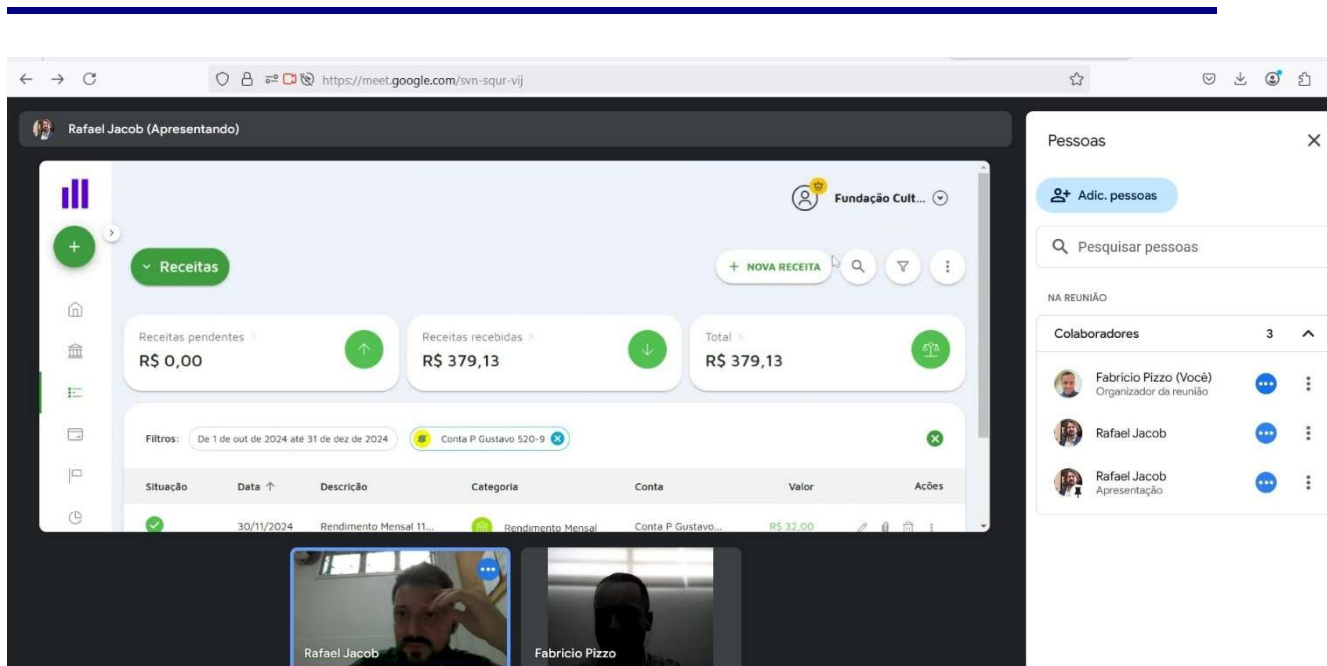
https://meet.google.com/svn-squr-vij

Rafael Jacob (Apresentando)

Fundação Cult...

Receitas

+ NOVA RECEITA

Receitas pendentes
R$ 0,00

Receitas recebidas
R$ 379,13

Total
R$ 379,13

Filtros: De 1 de out de 2024 até 31 de dez de 2024 | Conta P Gustavo 520-9

| Situação | Data ↑ | Descrição | Categoria | Conta | Valor | Ações |
|---|---|---|---|---|---|---|
| | 30/11/2024 | Rendimento Mensal 11... | Rendimento Mensal | Conta P Gustavo... | R$ 32,00 | |

Rafael Jacob

Fabricio Pizzo

Pessoas

Adic. pessoas

Pesquisar pessoas

NA REUNIÃO

Colaboradores 3

Fabricio Pizzo (Você)
Organizador da reunião

Rafael Jacob

Rafael Jacob
Apresentação